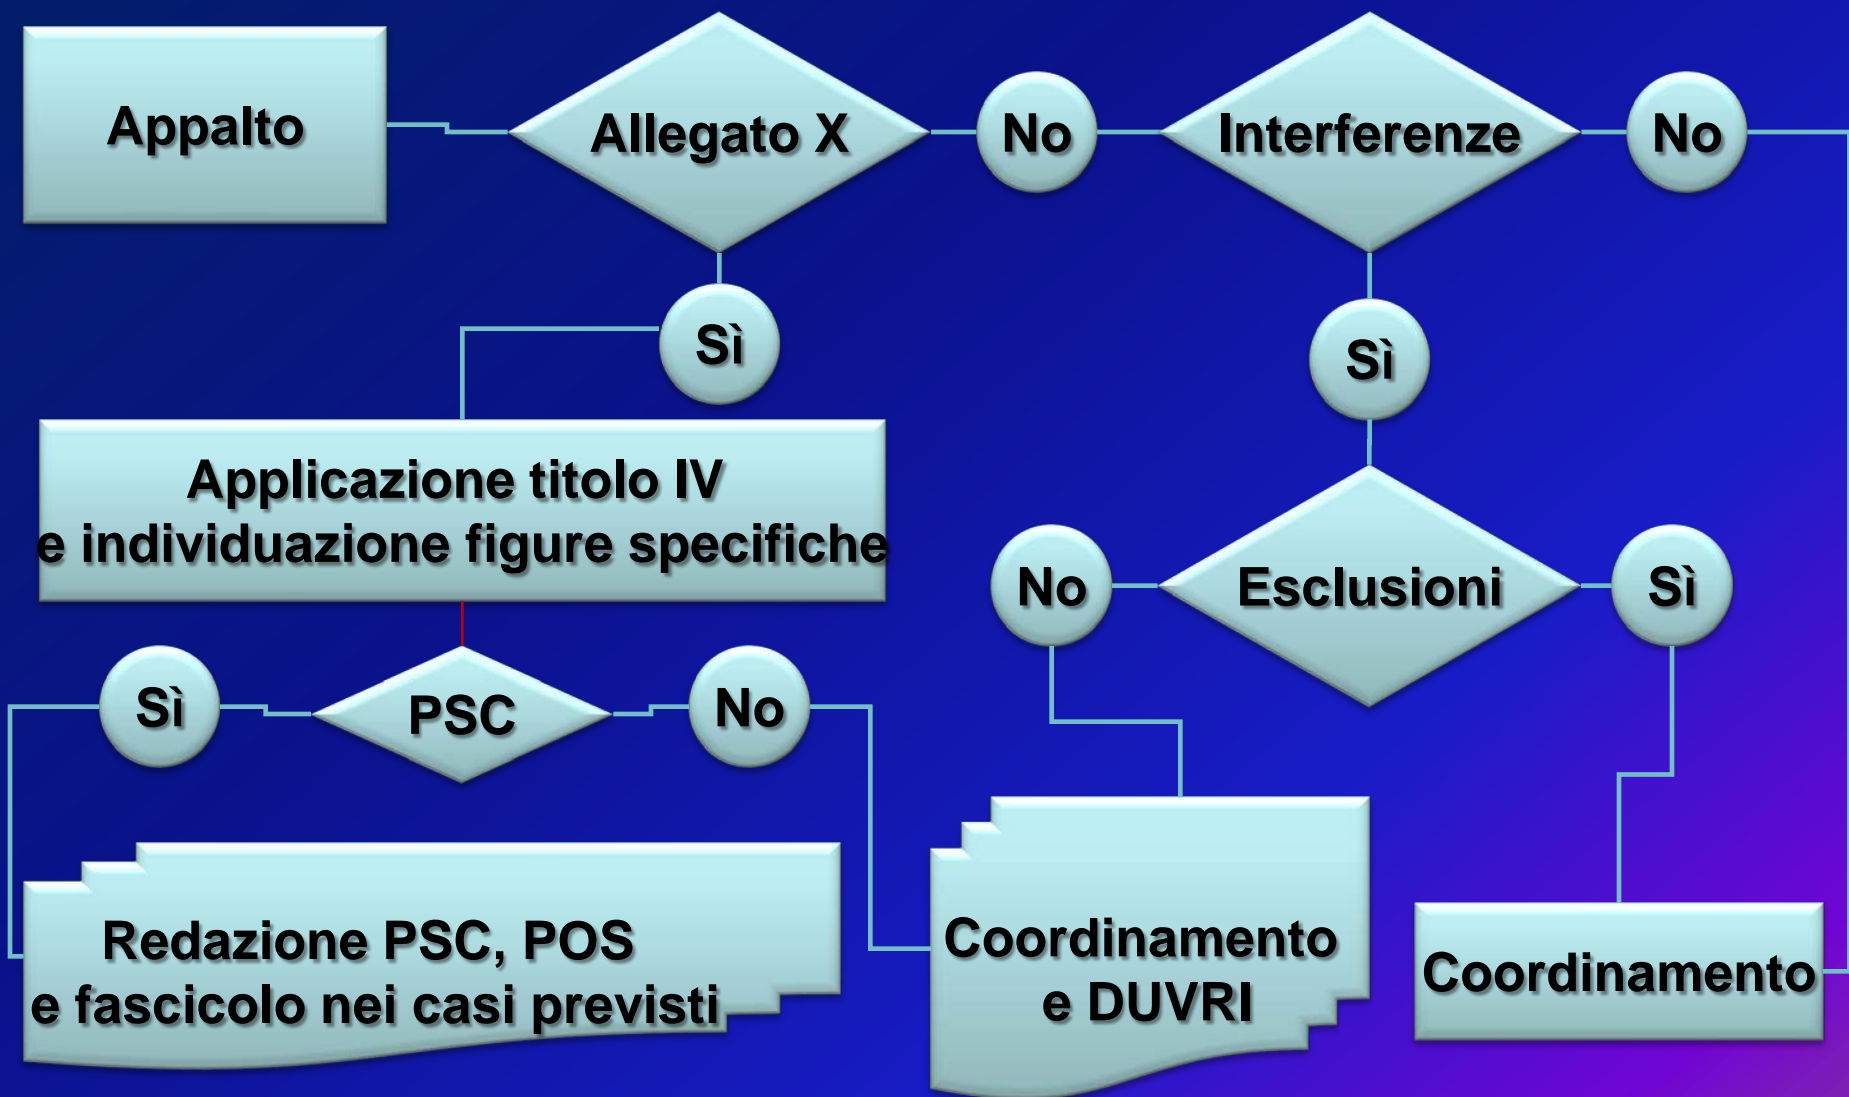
Appalto

Allegato X

No

Interferenze

No

Sì

Sì

Applicazione titolo IV
e individuazione figure specifiche

No

Esclusioni

Sì

Sì

PSC

No

Redazione PSC, POS
e fascicolo nei casi previsti

Coordinamento
e DUVRI

Coordinamento